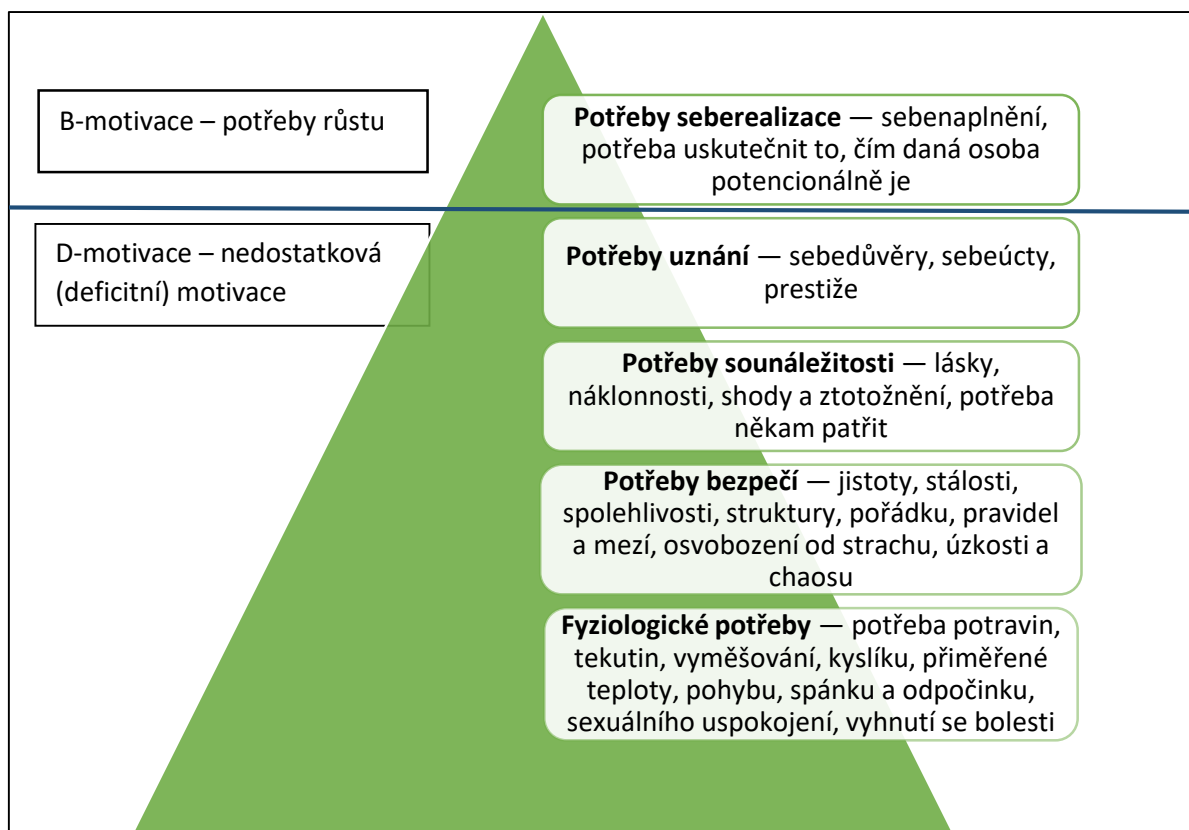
B-motivace – potřeby růstu

Potřeby seberealizace — sebenaplnění, potřeba uskutečnit to, čím daná osoba potencionálně je

D-motivace – nedostatková (deficitní) motivace

Potřeby uznání — sebedůvěry, sebeúcty, prestiže

Potřeby sounáležitosti — lásky, náklonnosti, shody a ztotožnění, potřeba někam patřit

Potřeby bezpečí — jistoty, stálosti, spolehlivosti, struktury, pořádku, pravidel a mezí, osvobození od strachu, úzkosti a chaosu

Fyziologické potřeby — potřeba potravin, tekutin, vyměšování, kyslíku, přiměřené teploty, pohybu, spánku a odpočinku, sexuálního uspokojení, vyhnutí se bolesti